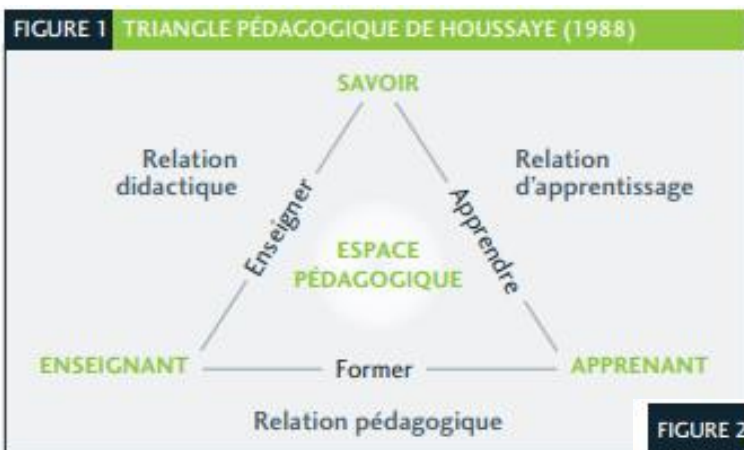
FIGURE 1 TRIANGLE PÉDAGOGIQUE DE HOUSSAYE (1988)

SAVOIR

Relation didactique

Relation d'apprentissage

Enseigner

Apprendre

ESPACE PÉDAGOGIQUE

ENSEIGNANT

Former

APPRENANT

Relation pédagogique

FIGURE 2